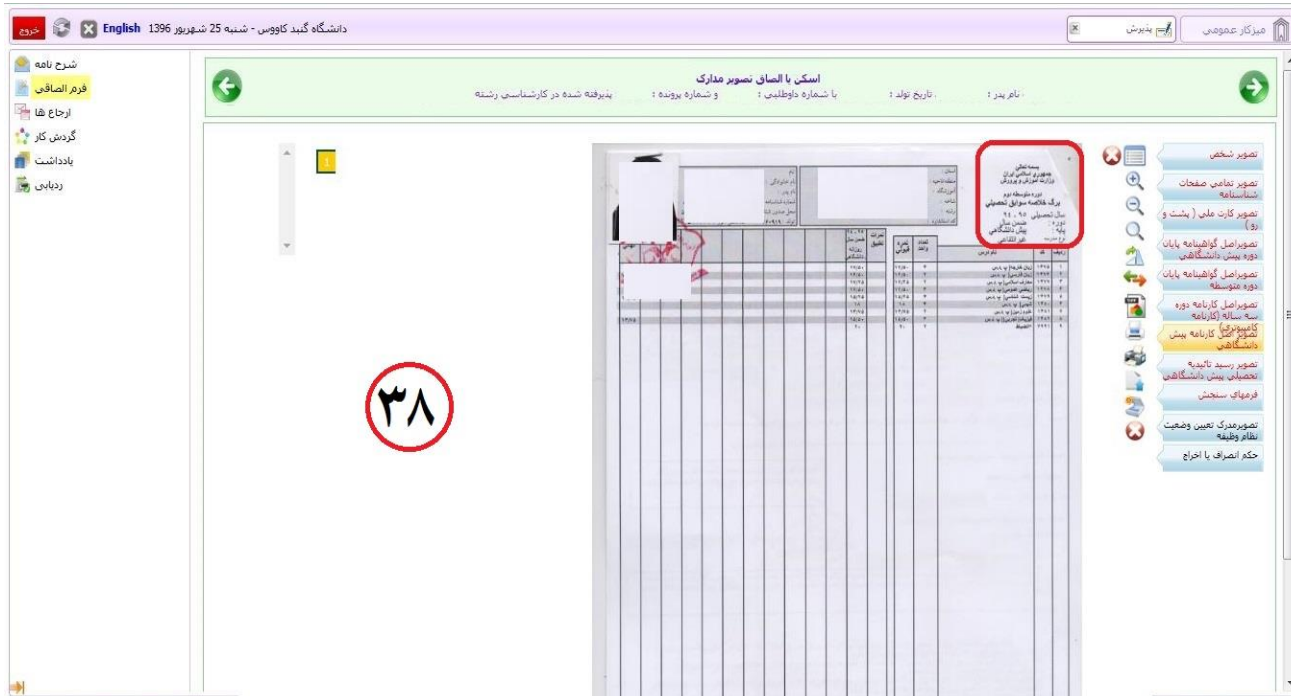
خروج English دانشگاه گنبد کاووس - شنبه 25 شهریور 1396

میزکار عمومی
پذیرش

شرح نامه
فرم الصاقی
ارجاع ها
گردش کار
یادداشت
ردیابی

اسکن یا الصاق تصویر مدارک
نام پدر : تاریخ تولد : با شماره داوطلبی : و شماره پرونده : پذیرفته شده در کارشناسی رشته

تصویر شخص
تصویر تمامی صفحات شناسنامه
تصویر کارت ملی ( پشت و رو)
تصویراصل گواهینامه پایان دوره پیش دانشگاهی
تصویراصل گواهینامه پایان دوره متوسطه
تصویراصل کارنامه دوره سه ساله (کارنامه کامپیوتری)
تصویر اصل کارنامه پیش دانشگاهی
تصویر رسید تائیدیه تحصیلی پیش دانشگاهی
فرمهای سنجش
تصویرمدرک تعیین وضعیت نظام وظیفه
حکم انصراف یا اخراج

1

۳۸

بسمه تعالی
جمهوری اسلامی ایران
وزارت آموزش و پرورش
دوره متوسطه دوم
برگ خلاصه سوابق تحصیلی
سال تحصیلی ۹۵ - ۹۴
دوره : پیش دانشگاهی
پایه :
غیر انتفاعی